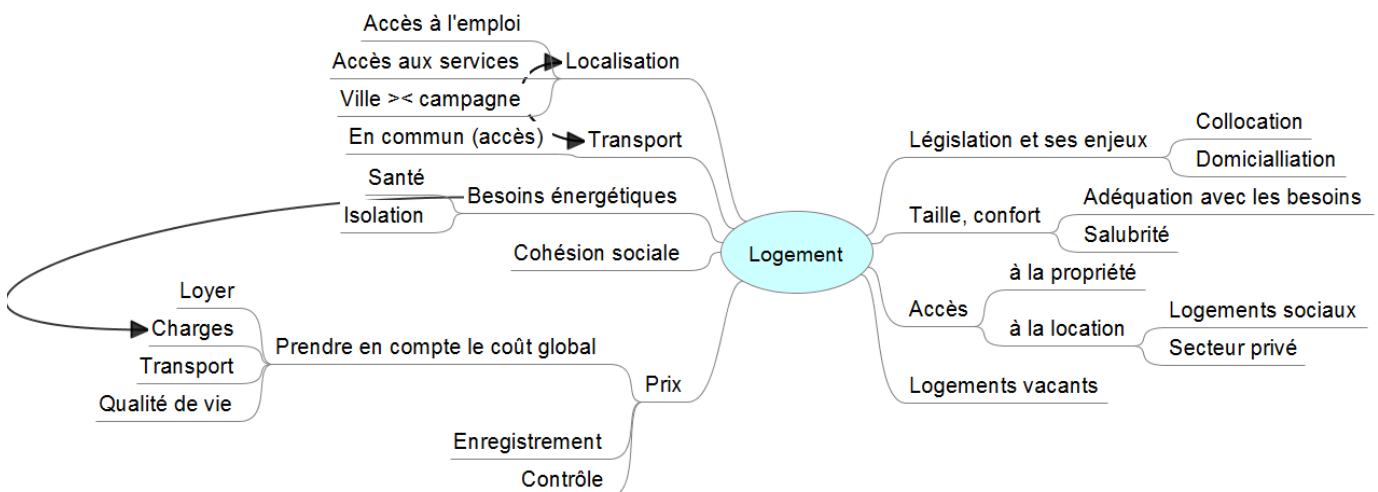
Logement

Localisation
Accès à l'emploi
Accès aux services
Ville >< campagne

Transport
En commun (accès)

Besoins énergétiques
Santé
Isolation

Cohésion sociale

Prix
Prendre en compte le coût global
Loyer
Charges
Transport
Qualité de vie
Enregistrement
Contrôle

Législation et ses enjeux
Collocation
Domicialliation

Taille, confort
Adéquation avec les besoins
Salubrité

Accès
à la propriété
à la location
Logements sociaux
Secteur privé

Logements vacants